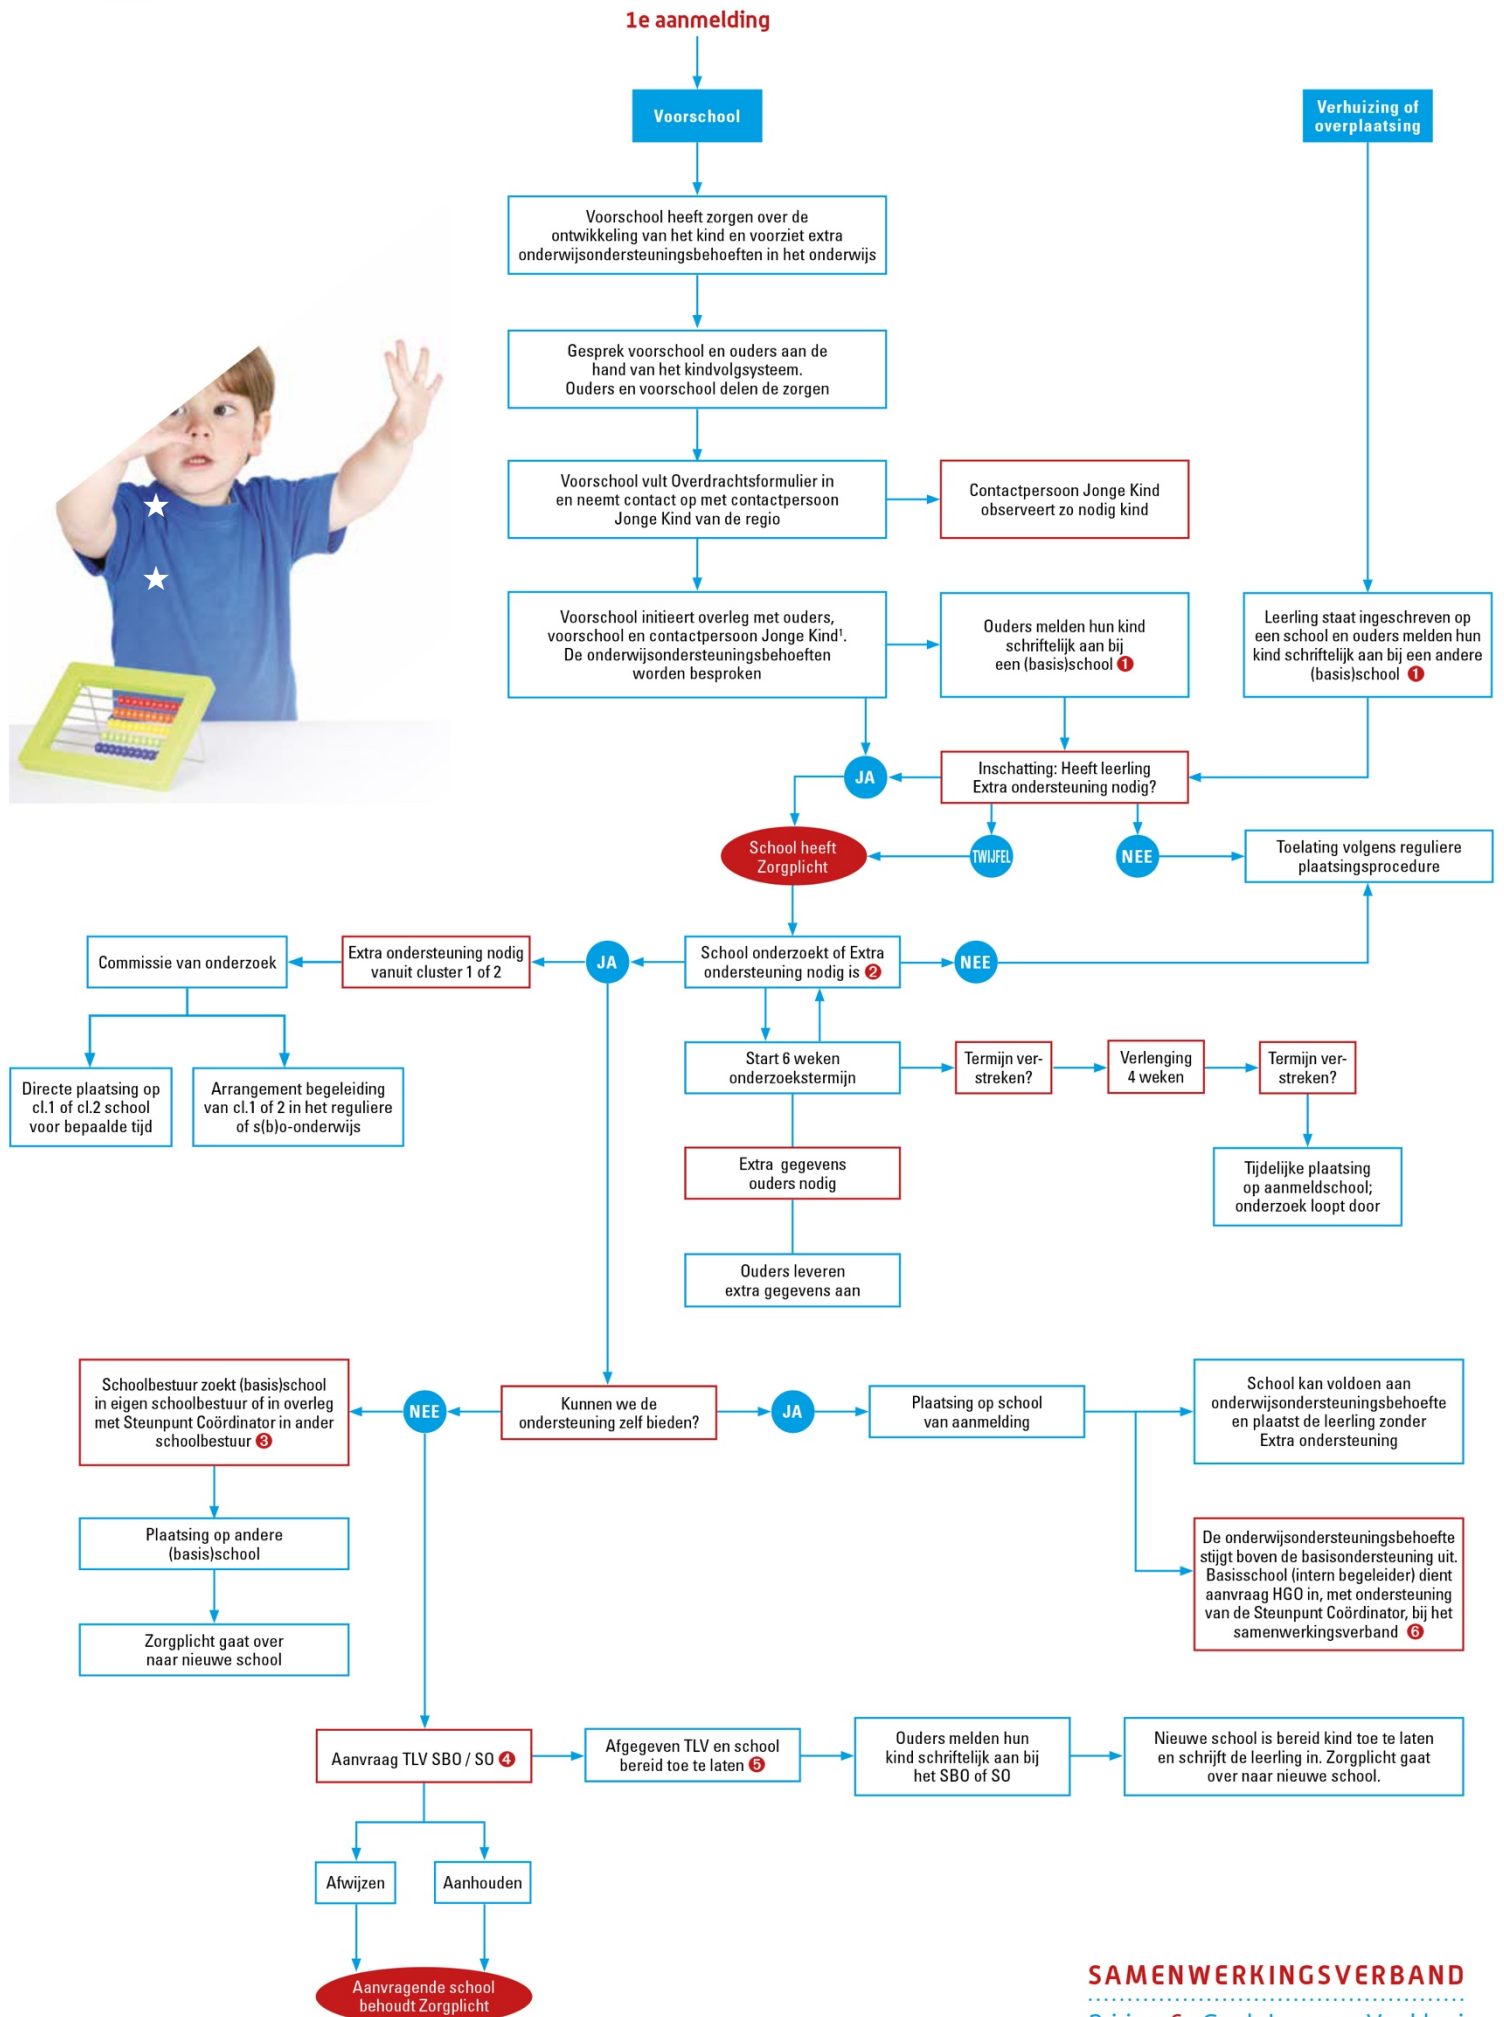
1e aanmelding

Voorschool

Verhuizing of overplaatsing

Voorschool heeft zorgen over de ontwikkeling van het kind en voorziet extra onderwijsondersteuningsbehoeften in het onderwijs

Gesprek voorschool en ouders aan de hand van het kindvolgsysteem. Ouders en voorschool delen de zorgen

Voorschool vult Overdrachtsformulier in en neemt contact op met contactpersoon Jonge Kind van de regio

Contactpersoon Jonge Kind observeert zo nodig kind

Voorschool initieert overleg met ouders, voorschool en contactpersoon Jonge Kind$^1$. De onderwijsondersteuningsbehoeften worden besproken

Ouders melden hun kind schriftelijk aan bij een (basis)school 1

Leerling staat ingeschreven op een school en ouders melden hun kind schriftelijk aan bij een andere (basis)school 1

JA

Inschatting: Heeft leerling Extra ondersteuning nodig?

School heeft Zorgplicht

TWIJFEL

NEE

Toelating volgens reguliere plaatsingsprocedure

Commissie van onderzoek

Extra ondersteuning nodig vanuit cluster 1 of 2

JA

School onderzoekt of Extra ondersteuning nodig is 2

NEE

Directe plaatsing op cl.1 of cl.2 school voor bepaalde tijd

Arrangement begeleiding van cl.1 of 2 in het reguliere of s(b)o-onderwijs

Start 6 weken onderzoekstermijn

Termijn verstreken?

Verlenging 4 weken

Termijn verstreken?

Tijdelijke plaatsing op aanmeldschool; onderzoek loopt door

Extra gegevens ouders nodig

Ouders leveren extra gegevens aan

Schoolbestuur zoekt (basis)school in eigen schoolbestuur of in overleg met Steunpunt Coördinator in ander schoolbestuur 3

NEE

Kunnen we de ondersteuning zelf bieden?

JA

Plaatsing op school van aanmelding

School kan voldoen aan onderwijsondersteuningsbehoefte en plaatst de leerling zonder Extra ondersteuning

Plaatsing op andere (basis)school

Zorgplicht gaat over naar nieuwe school

De onderwijsondersteuningsbehoefte stijgt boven de basisondersteuning uit. Basisschool (intern begeleider) dient aanvraag HGO in, met ondersteuning van de Steunpunt Coördinator, bij het samenwerkingsverband 6

Aanvraag TLV SBO / SO 4

Afgegeven TLV en school bereid toe te laten 5

Ouders melden hun kind schriftelijk aan bij het SBO of SO

Nieuwe school is bereid kind toe te laten en schrijft de leerling in. Zorgplicht gaat over naar nieuwe school.

Afwijzen

Aanhouden

Aanvragende school behoudt Zorgplicht

SAMENWERKINGSVERBAND

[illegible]